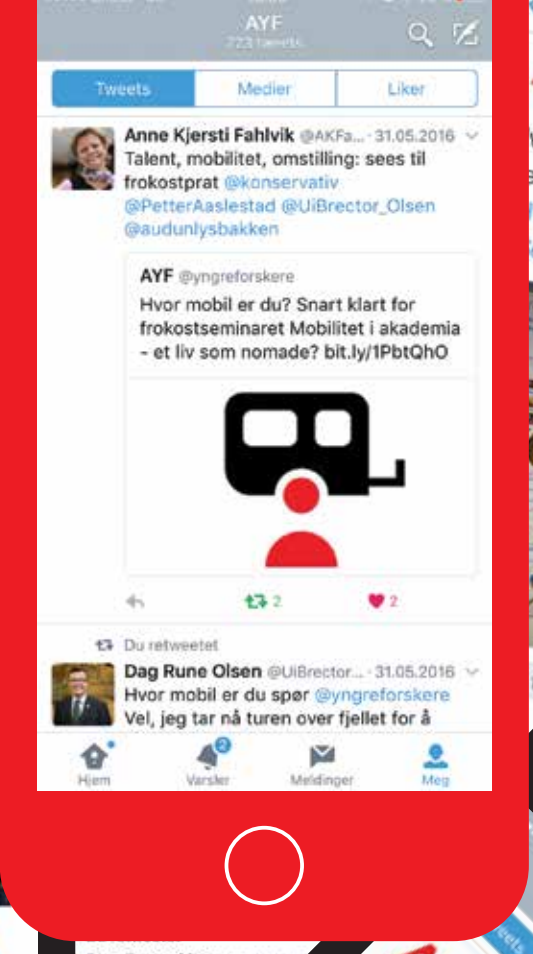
AYF
723 tweets

Tweets | Medier | Liker

Anne Kjersti Fahlvik @AKFa... · 31.05.2016
Talent, mobilitet, omstilling: sees til frokostprat @konservativ @PetterAaslestad @UiBrector_Olsen @audunlysbakken

AYF @yngreforskere
Hvor mobil er du? Snart klart for frokostseminaret Mobilitet i akademia - et liv som nomade? bit.ly/1PbtQhO

2 2

Du retweetet
Dag Rune Olsen @UiBrector... · 31.05.2016
Hvor mobil er du spør @yngreforskere Vel, jeg tar nå turen over fjellet for å

Hjem 2 Varsler Meldinger Meg

eets